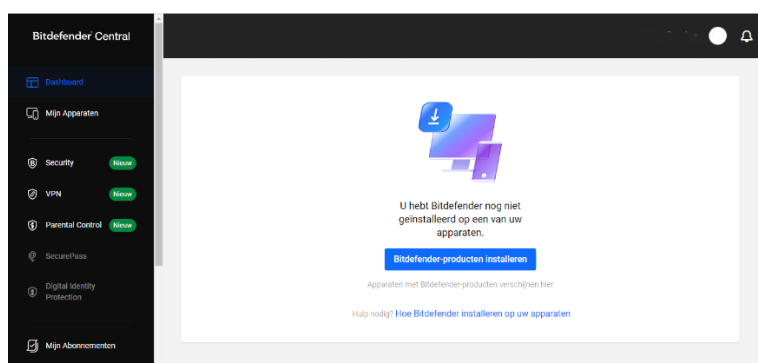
Bitdefender Central

Dashboard

Mijn Apparaten

Security Nieuw

VPN Nieuw

Parental Control Nieuw

SecurePass

Digital Identity Protection

Mijn Abonnementen

U hebt Bitdefender nog niet geïnstalleerd op een van uw apparaten.

Bitdefender-producten installeren

Apparaten met Bitdefender-producten verschijnen hier

Hulp nodig? Hoe Bitdefender installeren op uw apparaten